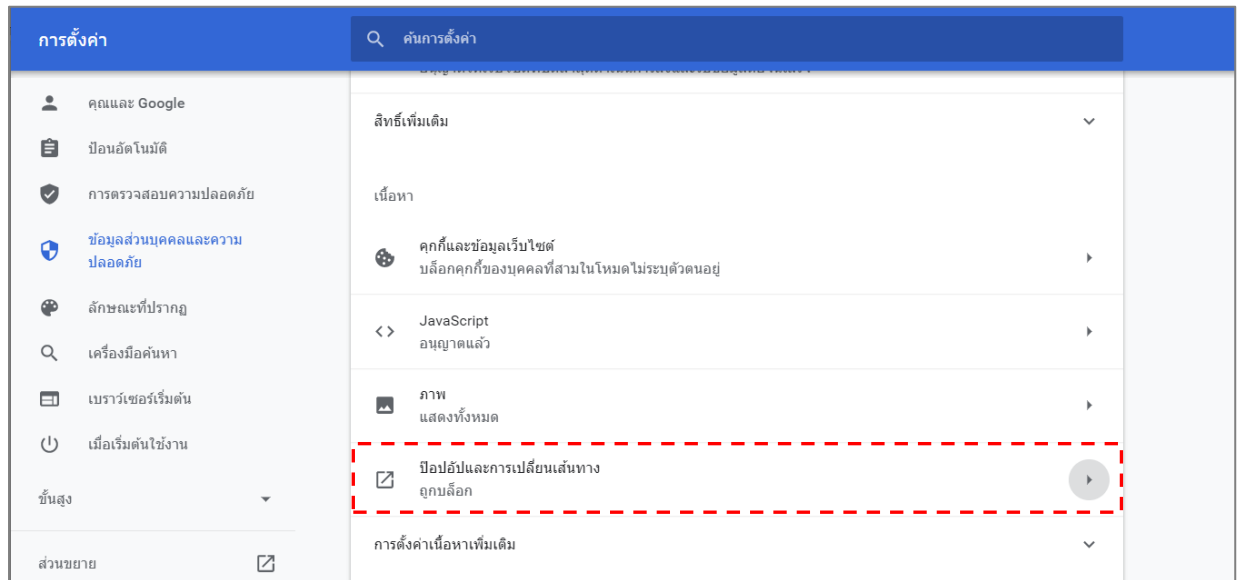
การตั้งค่า

ค้นการตั้งค่า

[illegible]

คุณและ Google

ป้อนอัตโนมัติ

การตรวจสอบความปลอดภัย

ข้อมูลส่วนบุคคลและความปลอดภัย

ลักษณะที่ปรากฏ

เครื่องมือค้นหา

เบราว์เซอร์เริ่มต้น

เมื่อเริ่มต้นใช้งาน

ขั้นสูง

ส่วนขยาย

สิทธิ์เพิ่มเติม

เนื้อหา

คุกกี้และข้อมูลเว็บไซต์
บล็อกคุกกี้ของบุคคลที่สามในโหมดไม่ระบุตัวตนอยู่

JavaScript
อนุญาตแล้ว

ภาพ
แสดงทั้งหมด

ป๊อปอัปและการเปลี่ยนเส้นทาง
ถูกบล็อก

การตั้งค่าเนื้อหาเพิ่มเติม